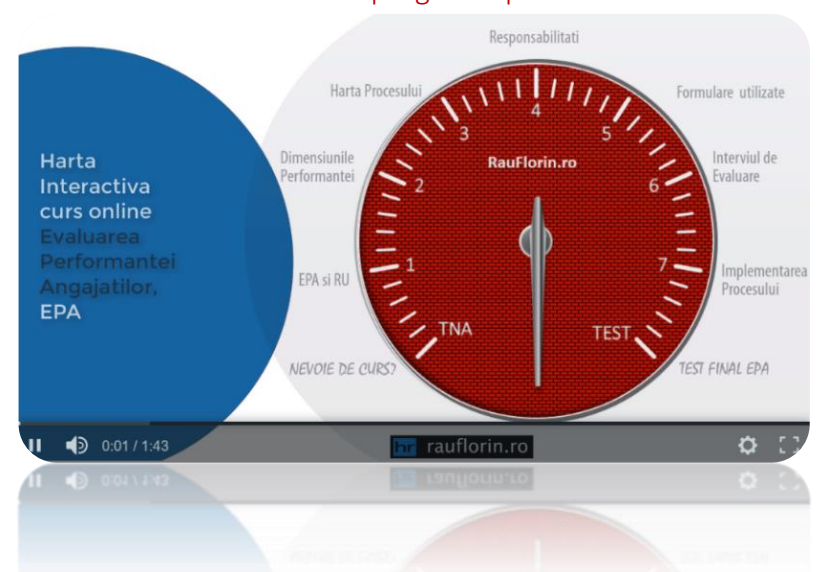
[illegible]

Harta Interactiva curs online Evaluarea Performantei Angajatilor, EPA

Responsabilitati

Harta Procesului

Formulare utilizate

Dimensiunile Performantei

Interviul de Evaluare

EPA si RU

Implementarea Procesului

NEVOIE DE CURS?

TEST FINAL EPA

RauFlorin.ro

4

3

5

2

6

1

7

TNA

TEST

0:01 / 1:43

hr rauflorin.ro